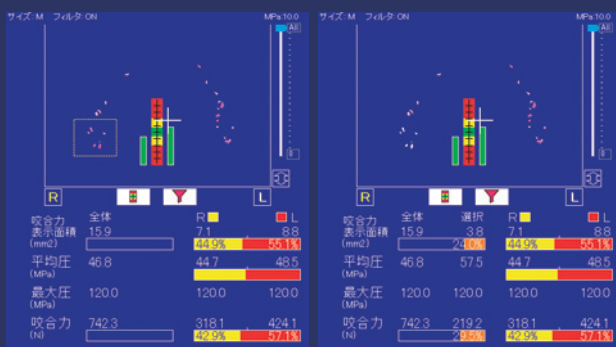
サイズ: M フィルタ: ON
MPa 10.0
All
0
R
L
咬合力
表示面積
(mm2)
全体
15.9
R
7.1
L
8.8
44.9%
55.1%
平均圧
(MPa)
46.8
44.7
48.5
最大圧
(MPa)
120.0
120.0
120.0
咬合力
(N)
742.3
318.1
424.1
42.9%
57.1%

サイズ: M フィルタ: ON
MPa 10.0
All
0
R
L
咬合力
表示面積
(mm2)
全体
15.9
選択
3.8
24.0%
R
7.1
L
8.8
44.9%
55.1%
平均圧
(MPa)
46.8
57.5
44.7
48.5
最大圧
(MPa)
120.0
120.0
120.0
120.0
咬合力
(N)
742.3
219.2
29.5%
318.1
424.1
42.9%
57.1%